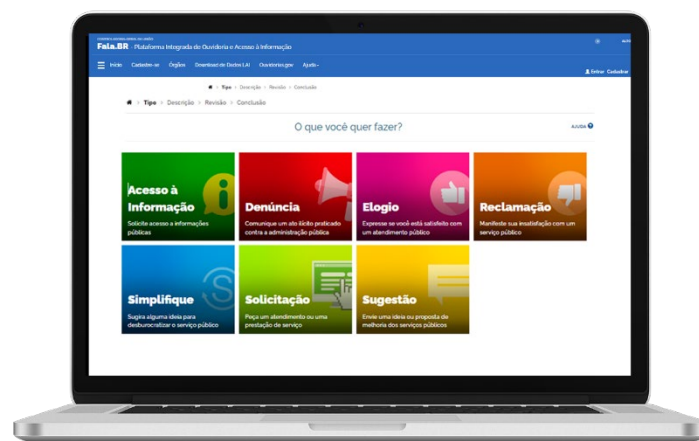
Fala.BR - Plataforma Integrada de Ouvidoria e Acesso à Informação

Início Cadastros Órgãos Download de Dados LAI Ouvidorias.gov Ajuda

Entrar Cadastrar

Tipo > Descrição > Revisão > Conclusão

Tipo > Descrição > Revisão > Conclusão

O que você quer fazer?

AJUDA

Acesso à Informação
Solicite acesso a informações públicas

Denúncia
Comunique um ato ilícito praticado contra a administração pública

Elogio
Expresse se você está satisfeito com um atendimento público

Reclamação
Manifeste sua insatisfação com um serviço público

Simplifique
Sugira alguma ideia para desburocratizar o serviço público

Solicitação
Peça um atendimento ou uma prestação de serviço

Sugestão
Envie uma ideia ou proposta de melhoria dos serviços públicos